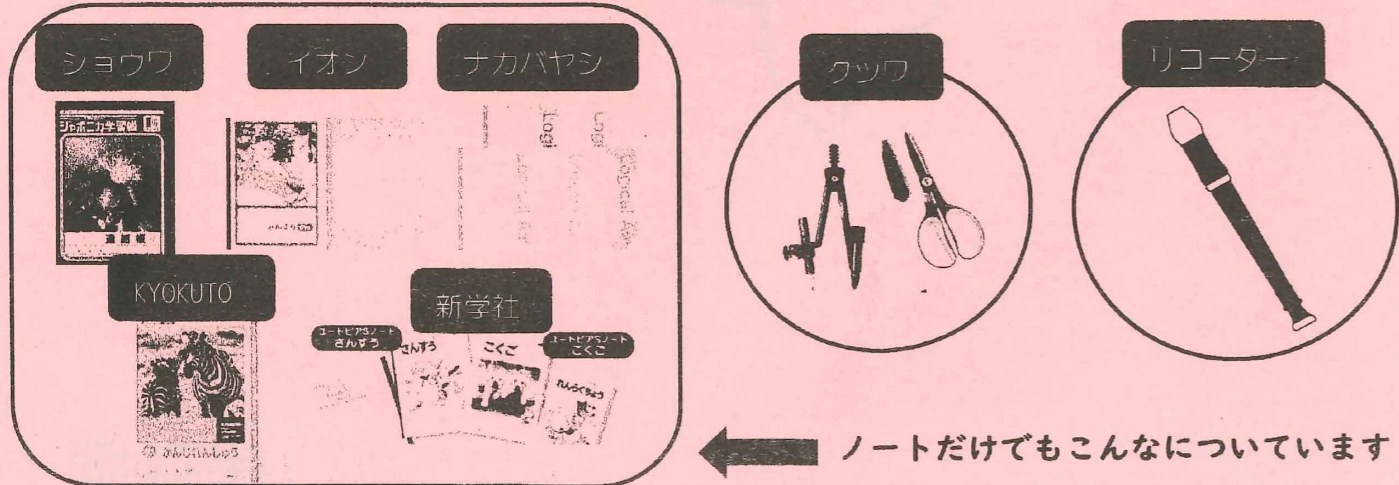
ショウワ

イオン

ナカバヤシ

ジャポニカ学習帳

連絡帳

さんすう

KYOKUTO

かんじれんしゅう

新学社

ユートピアSノート さんすう

さんすう

こくご

ユートピアSノート こくご

れんらくちょう

クツワ

リコーダー

ノートだけでもこんなについています